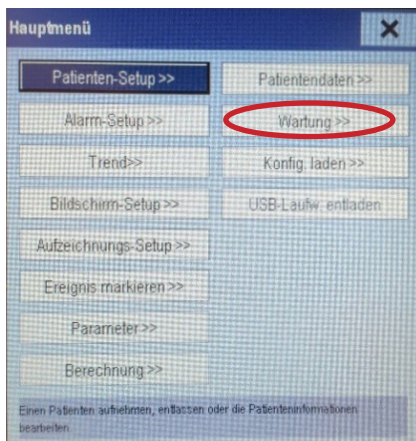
Hauptmenü

Patienten-Setup >>

Patientendaten >>

Alarm-Setup >>

Wartung >>

Trend>>

Konfig. laden >>

Bildschirm-Setup >>

USB-Laufw. entladen

Aufzeichnungs-Setup >>

Ereignis markieren >>

Parameter >>

Berechnung >>

Einen Patienten aufnehmen, entlassen oder die Patienteninformationen bearbeiten.